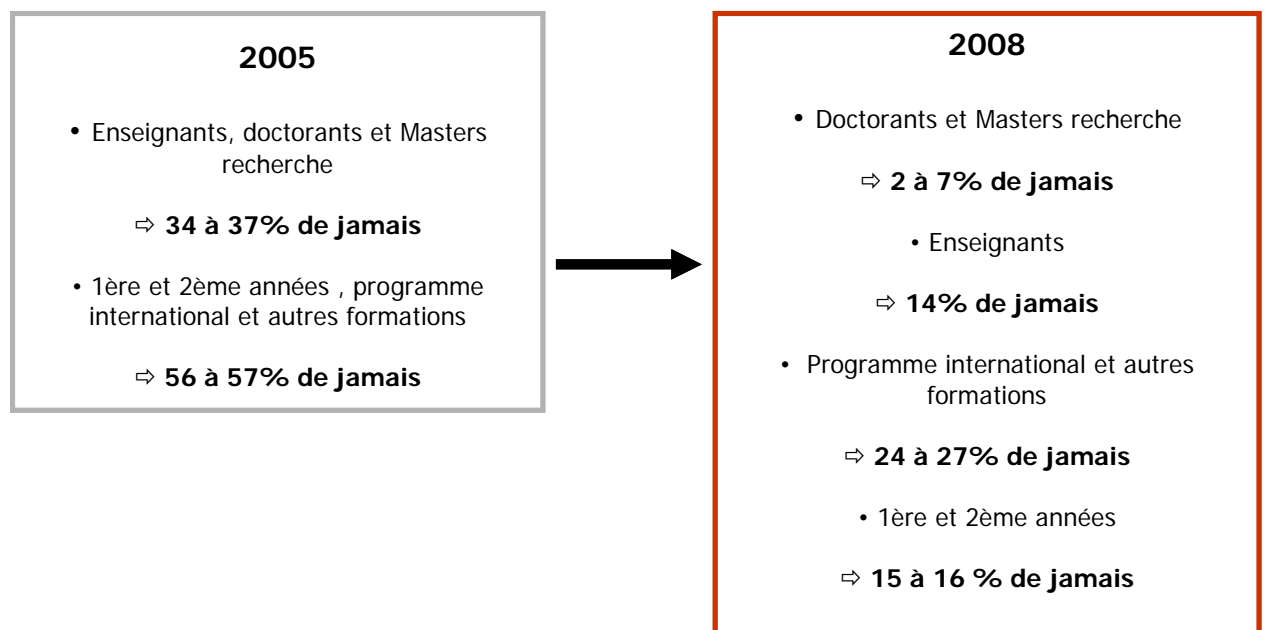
2005

• Enseignants, doctorants et Masters recherche

⇨ **34 à 37% de jamais**

• 1ère et 2ème années , programme international et autres formations

⇨ **56 à 57% de jamais**

2008

• Doctorants et Masters recherche

⇨ **2 à 7% de jamais**

• Enseignants

⇨ **14% de jamais**

• Programme international et autres formations

⇨ **24 à 27% de jamais**

• 1ère et 2ème années

⇨ **15 à 16 % de jamais**